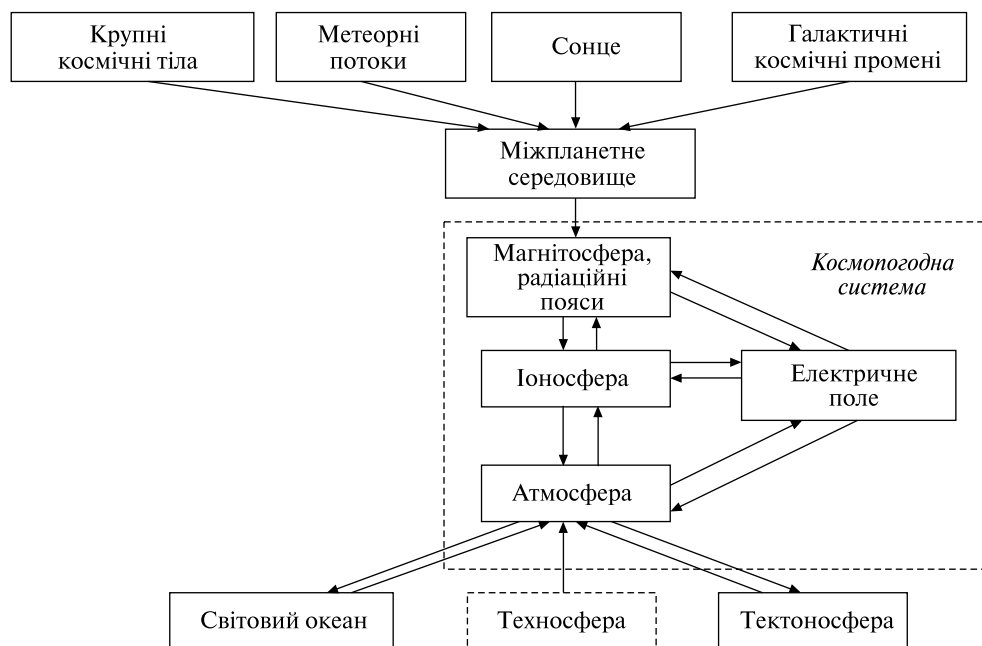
Крупні космічні тіла

Метеорні потоки

Сонце

Галактичні космічні промені

Міжпланетне середовище

Космопогодна система

Магнітосфера, радіаційні пояси

Іоносфера

Електричне поле

Атмосфера

Світовий океан

Техносфера

Тектоносфера